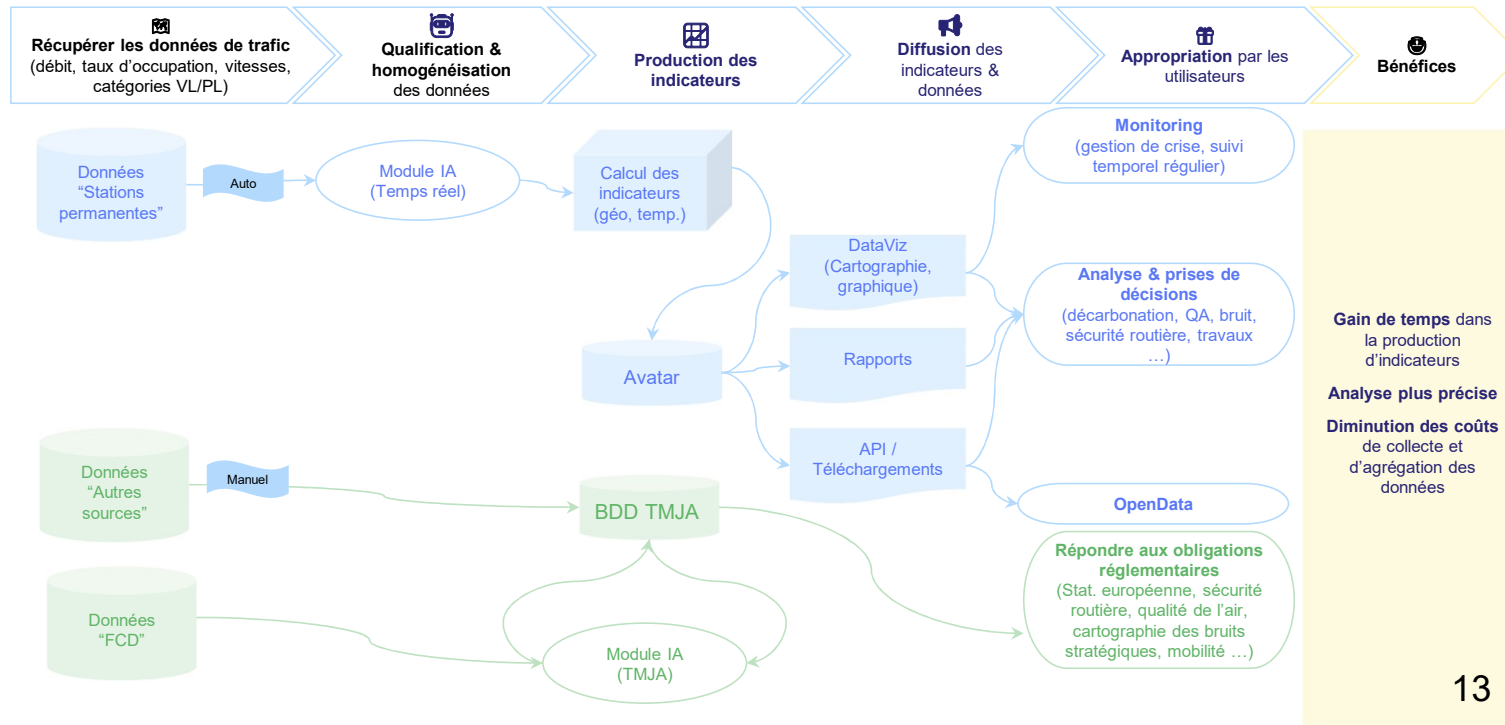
**Récupérer les données de trafic** (débit, taux d'occupation, vitesses, catégories VL/PL)

**Qualification & homogénéisation** des données

**Production des indicateurs**

**Diffusion** des indicateurs & données

**Appropriation** par les utilisateurs

**Bénéfices**

Données "Stations permanentes"

Auto

Module IA (Temps réel)

Calcul des indicateurs (géo, temp.)

Monitoring (gestion de crise, suivi temporel régulier)

DataViz (Cartographie, graphique)

Analyse & prises de décisions (décarbonation, QA, bruit, sécurité routière, travaux …)

Avatar

Rapports

API / Téléchargements

OpenData

Données "Autres sources"

Manuel

BDD TMJA

Répondre aux obligations réglementaires (Stat. européenne, sécurité routière, qualité de l'air, cartographie des bruits stratégiques, mobilité …)

Données "FCD"

Module IA (TMJA)

**Gain de temps** dans la production d'indicateurs

**Analyse plus précise**

**Diminution des coûts** de collecte et d'agrégation des données

13